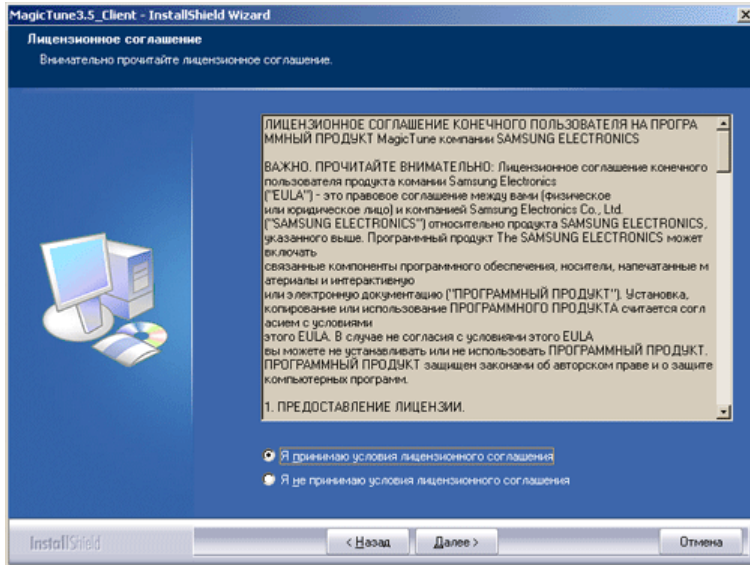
MagicTune3.5_Client - InstallShield Wizard

Лицензионное соглашение

Внимательно прочитайте лицензионное соглашение.

ЛИЦЕНЗИОННОЕ СОГЛАШЕНИЕ КОНЕЧНОГО ПОЛЬЗОВАТЕЛЯ НА ПРОГРАММНЫЙ ПРОДУКТ MagicTune компании SAMSUNG ELECTRONICS

ВАЖНО. ПРОЧИТАЙТЕ ВНИМАТЕЛЬНО: Лицензионное соглашение конечного пользователя продукта комании Samsung Electronics ("EULA") - это правовое соглашение между вами (физическое или юридическое лицо) и компанией Samsung Electronics Co., Ltd. ("SAMSUNG ELECTRONICS") относительно продукта SAMSUNG ELECTRONICS, указанного выше. Программный продукт The SAMSUNG ELECTRONICS может включать связанные компоненты программного обеспечения, носители, напечатанные материалы и интерактивную или электронную документацию ("ПРОГРАММНЫЙ ПРОДУКТ"). Установка, копирование или использование ПРОГРАММНОГО ПРОДУКТА считается согласием с условиями этого EULA. В случае не согласия с условиями этого EULA вы можете не устанавливать или не использовать ПРОГРАММНЫЙ ПРОДУКТ. ПРОГРАММНЫЙ ПРОДУКТ защищен законами об авторском праве и о защите компьютерных программ.

1. ПРЕДОСТАВЛЕНИЕ ЛИЦЕНЗИИ.

Я принимаю условия лицензионного соглашения

Я не принимаю условия лицензионного соглашения

InstallShield

< Назад

Далее >

Отмена